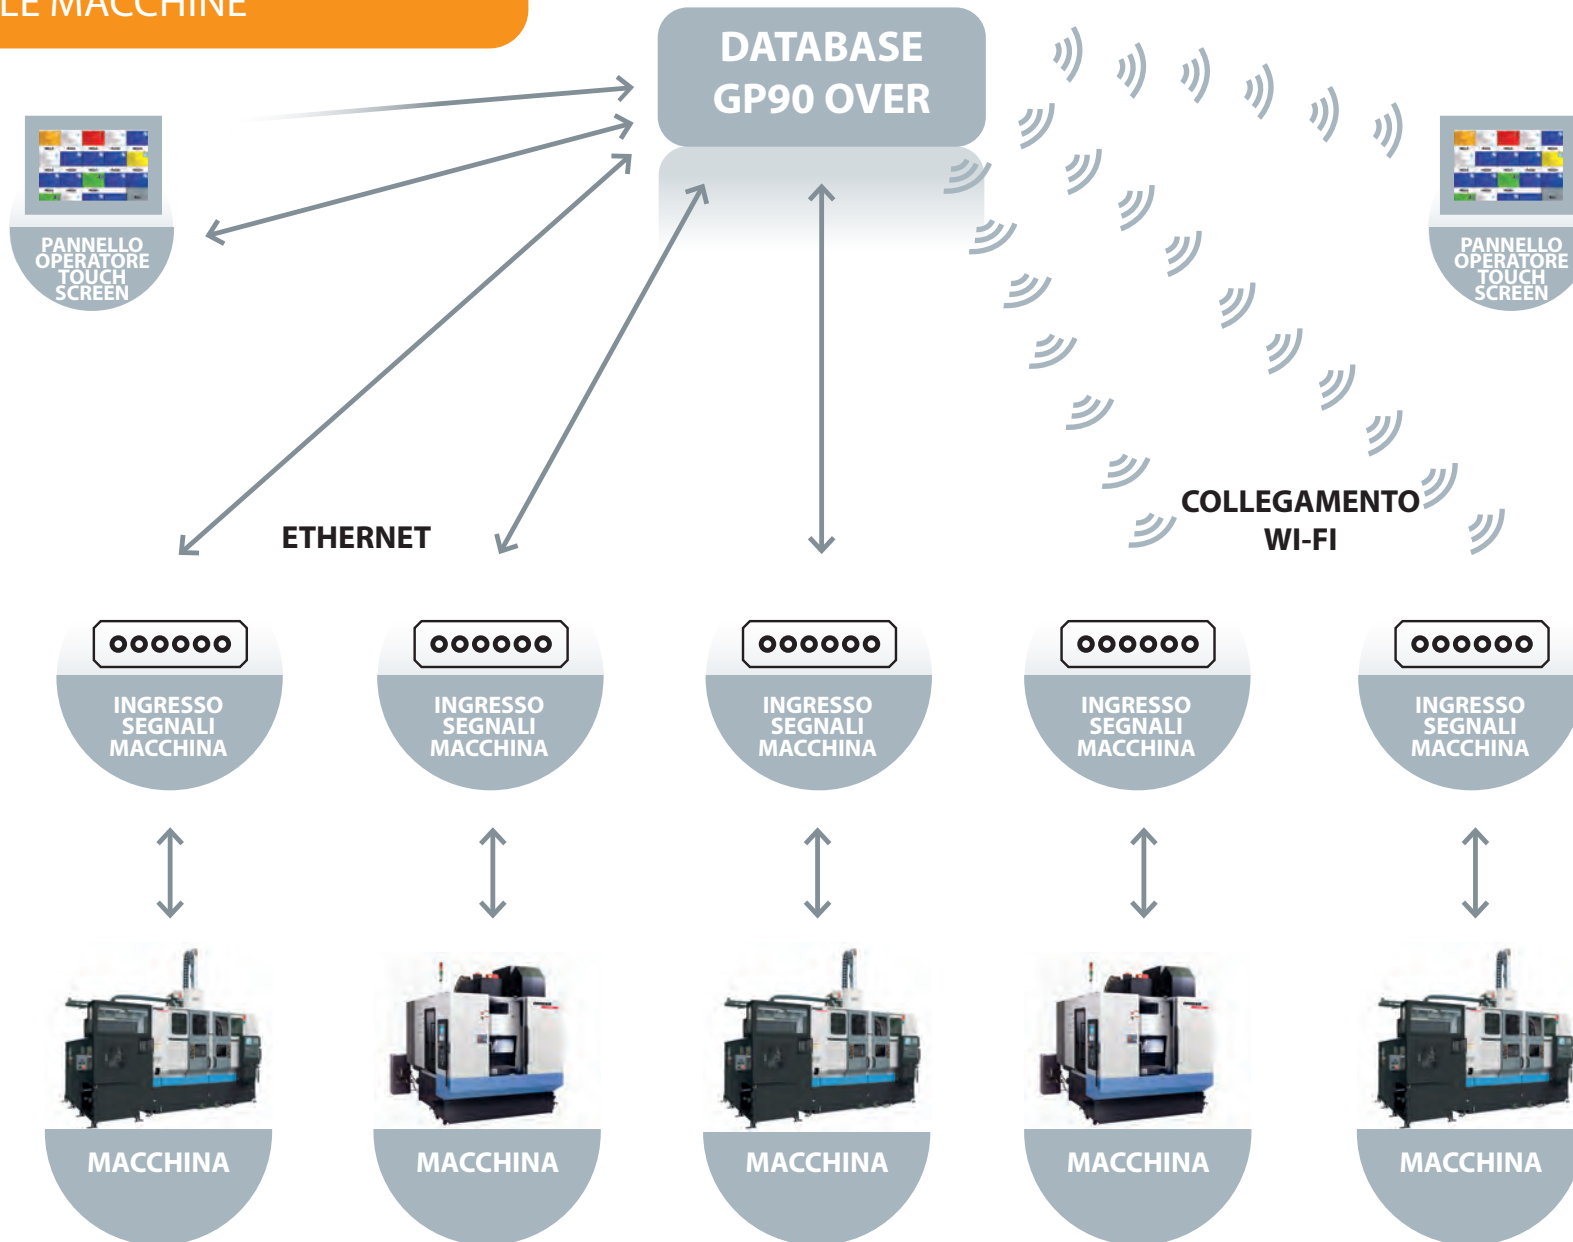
LE MACCHINE

DATABASE GP90 OVER

PANNELLO OPERATORE TOUCH SCREEN

PANNELLO OPERATORE TOUCH SCREEN

ETHERNET

COLLEGAMENTO WI-FI

INGRESSO SEGNALI MACCHINA

INGRESSO SEGNALI MACCHINA

INGRESSO SEGNALI MACCHINA

INGRESSO SEGNALI MACCHINA

INGRESSO SEGNALI MACCHINA

MACCHINA

MACCHINA

MACCHINA

MACCHINA

MACCHINA